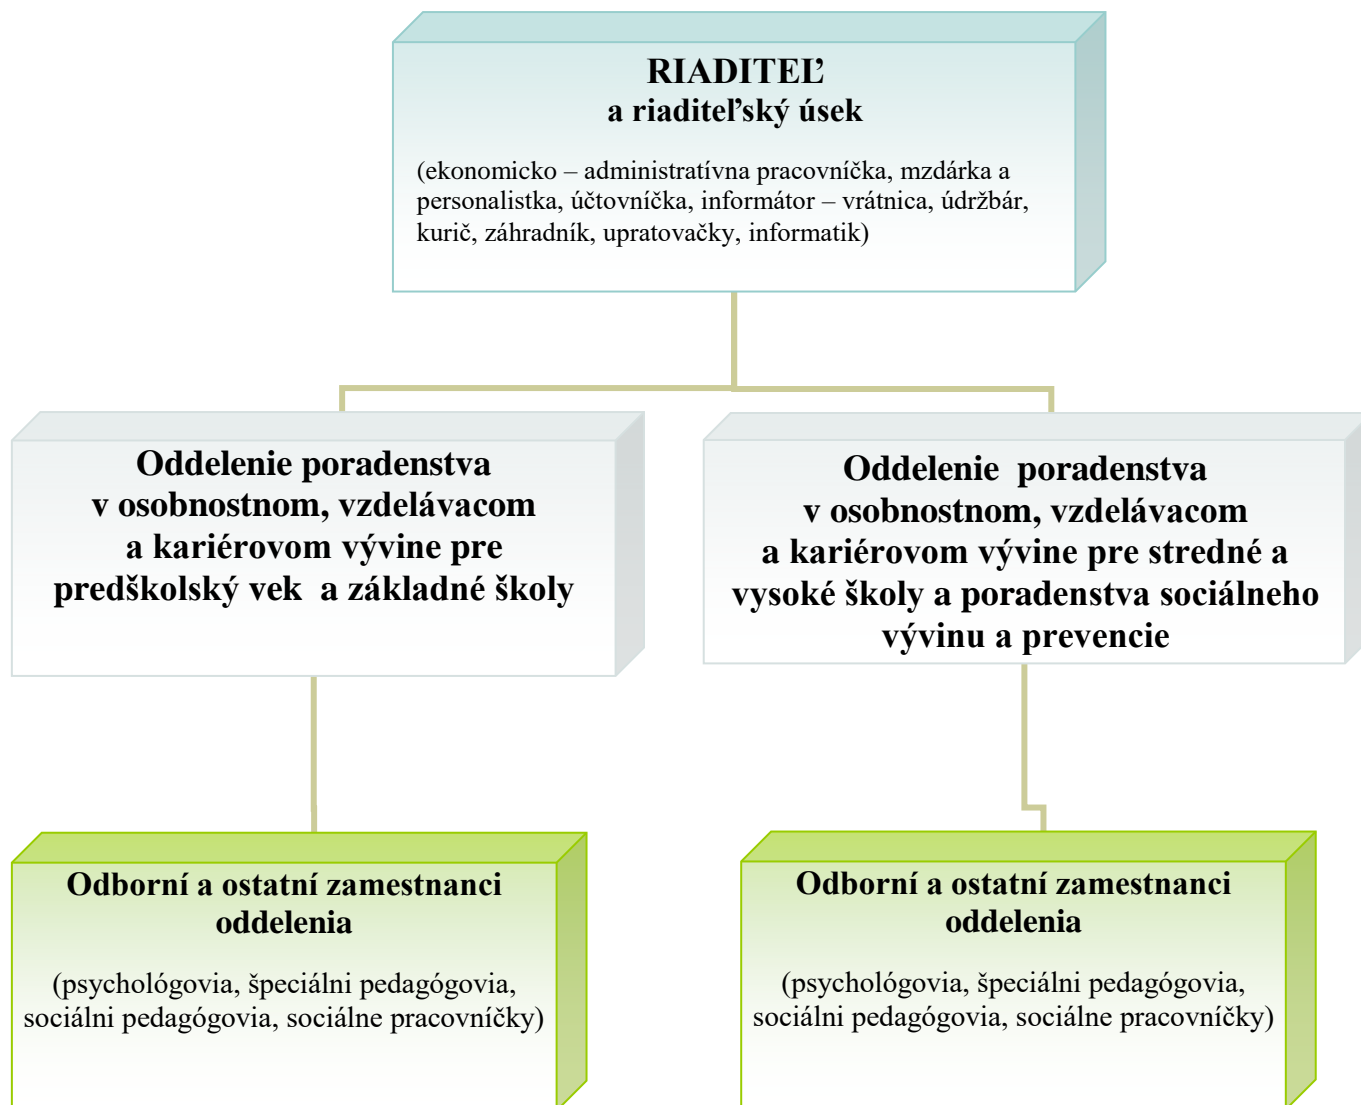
RIADITEĽ
a riaditeľský úsek

(ekonomicko – administratívna pracovníčka, mzdárka a personalistka, účtovníčka, informátor – vrátnica, údržbár, kurič, záhradník, upratovačky, informatik)

Oddelenie poradenstva v osobnostnom, vzdelávacom a kariérovom vývine pre predškolský vek a základné školy

Oddelenie poradenstva v osobnostnom, vzdelávacom a kariérovom vývine pre stredné a vysoké školy a poradenstva sociálneho vývinu a prevencie

Odborní a ostatní zamestnanci oddelenia

(psychológovia, špeciálni pedagógovia, sociálni pedagógovia, sociálne pracovníčky)

Odborní a ostatní zamestnanci oddelenia

(psychológovia, špeciálni pedagógovia, sociálni pedagógovia, sociálne pracovníčky)